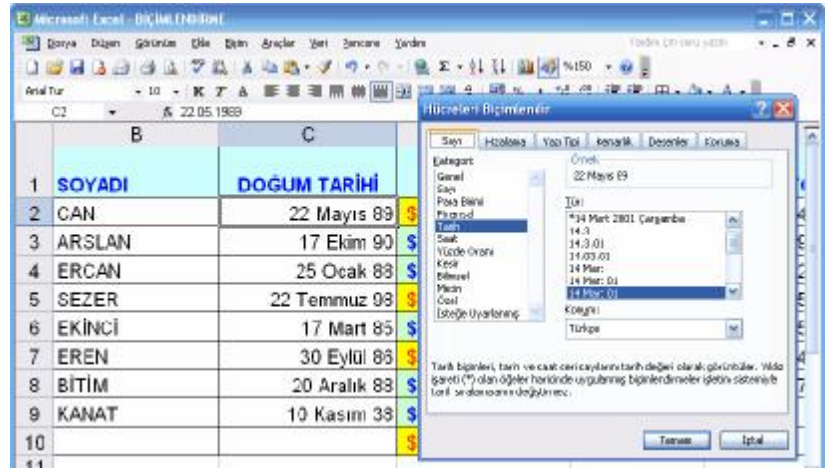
Microsoft Excel - BİÇİMLENDİRME

Dosya Düzen Görünüm Ekle Biçim Araçlar Veri Pencere Yardım

Yardım için soru yazın

Arial Tur 10 K T A %150

C2 fx 22.05.1989

| | B | C |
|---|---|---|
| 1 | SOYADI | DOĞUM TARİHİ |
| 2 | CAN | 22 Mayıs 89 |
| 3 | ARSLAN | 17 Ekim 90 |
| 4 | ERCAN | 25 Ocak 88 |
| 5 | SEZER | 22 Temmuz 98 |
| 6 | EKİNCİ | 17 Mart 85 |
| 7 | EREN | 30 Eylül 86 |
| 8 | BİTİM | 20 Aralık 88 |
| 9 | KANAT | 10 Kasım 38 |
| 10 | | |
| 11 | | |

Hücreleri Biçimlendir

Sayı Hizalama Yazı Tipi Kenarlık Desenler Koruma

Kategori:
Genel
Sayı
Para Birimi
Finansal
Tarih
Saat
Yüzde Oranı
Kesir
Bilimsel
Metin
Özel
İsteğe Uyarlanmış

Örnek
22 Mayıs 89

Tür:
*14 Mart 2001 Çarşamba
14.3
14.3.01
14.03.01
14 Mar
14 Mar 01
14 Mar 01

Konum:
Türkçe

Tarih biçimleri, tarih ve saat seri sayılarını tarih değeri olarak görüntüler. Yıldız işareti (*) olan öğeler haricinde uygulanmış biçimlendirmeler işletim sisteminde tarih ayarlarının değiştirmez.

Tamam İptal